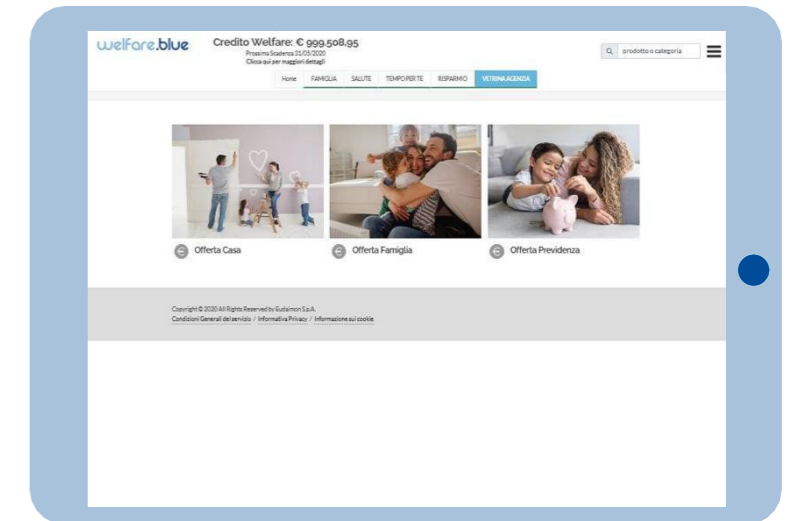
welfare.blue

Credito Welfare: € 999.508,95
Prossima Scadenza 21/05/2020
Clicca qui per maggiori dettagli

prodotto o categoria

Home | FAMIGLIA | SALUTE | TEMPO PER TE | RISPARMIO | VETRINA AGENZIA

Offerta Casa

Offerta Famiglia

Offerta Previdenza

Copyright © 2020 All Rights Reserved by Eudaimon S.p.A.
Condizioni Generali del servizio / Informativa Privacy / Informazione sui cookie